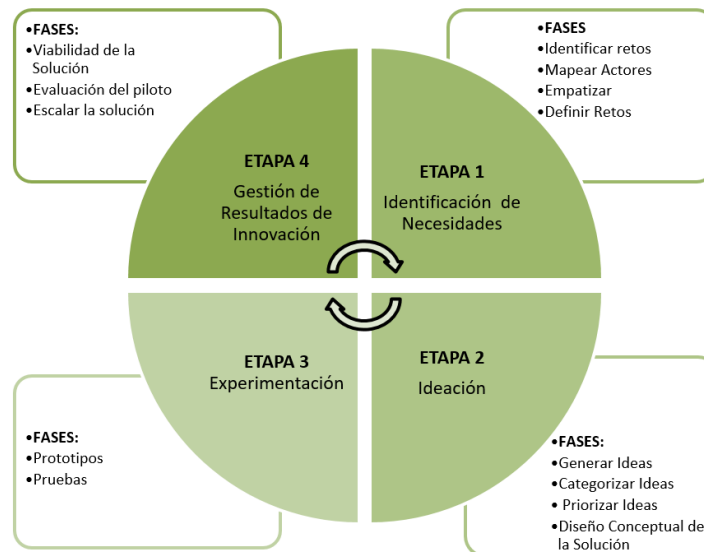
•FASES:
•Viabilidad de la Solución
•Evaluación del piloto
•Escalar la solución

•FASES
•Identificar retos
•Mapear Actores
•Empatizar
•Definir Retos

ETAPA 4
Gestión de Resultados de Innovación

ETAPA 1
Identificación de Necesidades

ETAPA 3
Experimentación

ETAPA 2
Ideación

•FASES:
•Prototipos
•Pruebas

•FASES:
•Generar Ideas
•Categorizar Ideas
• Priorizar Ideas
•Diseño Conceptual de la Solución